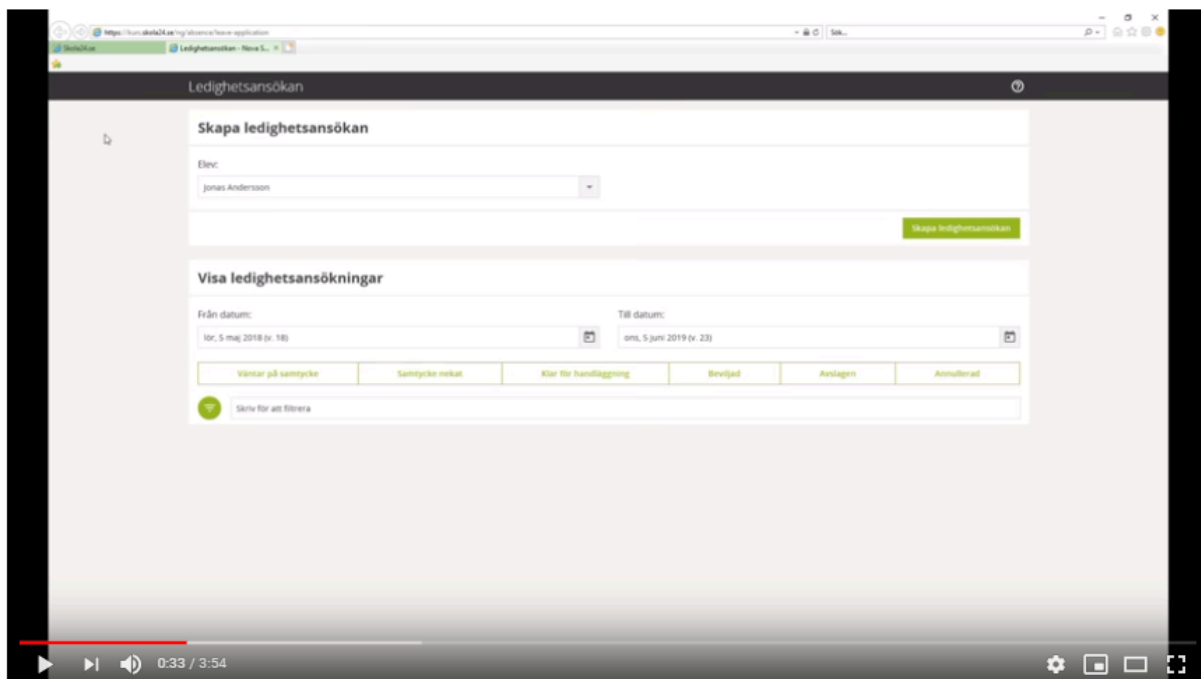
https://kun.skola24.se/ng/absence/leave-application

Sök...

Skola24.se

Ledighetsansökan - Nova S... ×

Ledighetsansökan

Skapa ledighetsansökan

Elev:

Jonas Andersson

Skapa ledighetsansökan

Visa ledighetsansökningar

Från datum:

lör, 5 maj 2018 (v. 18)

Till datum:

ons, 5 juni 2019 (v. 23)

| Väntar på samtycke | Samtycke nekat | Klar för handläggning | Beviljad | Avslagen | Annullerad |
|---|---|---|---|---|---|

Skriv för att filtrera

0:33 / 3:54